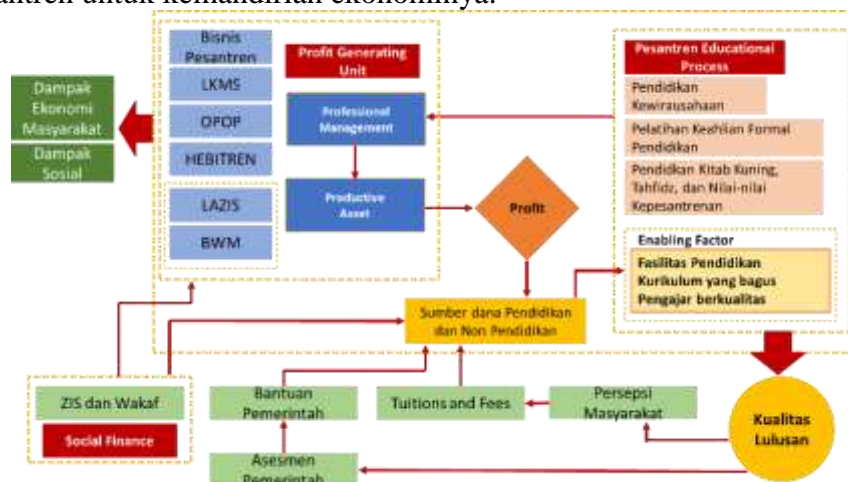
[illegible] untuk kemandirian ekonominya.

Bisnis Pesantren

LKMS

OPOP

HEBITREN

LAZIS

BWM

Profit Generating Unit

Professional Management

Productive Asset

Profit

Dampak Ekonomi Masyarakat

Dampak Sosial

Pesantren Educational Process

Pendidikan Kewirausahaan

Pelatihan Keahlian Formal Pendidikan

Pendidikan Kitab Kuning, Tahfidz, dan Nilai-nilai Kepesantrenan

Enabling Factor

Fasilitas Pendidikan
Kurikulum yang bagus
Pengajar berkualitas

Sumber dana Pendidikan dan Non Pendidikan

ZIS dan Wakaf

Social Finance

Bantuan Pemerintah

Tuitions and Fees

Persepsi Masyarakat

Kualitas Lulusan

Asesmen Pemerintah